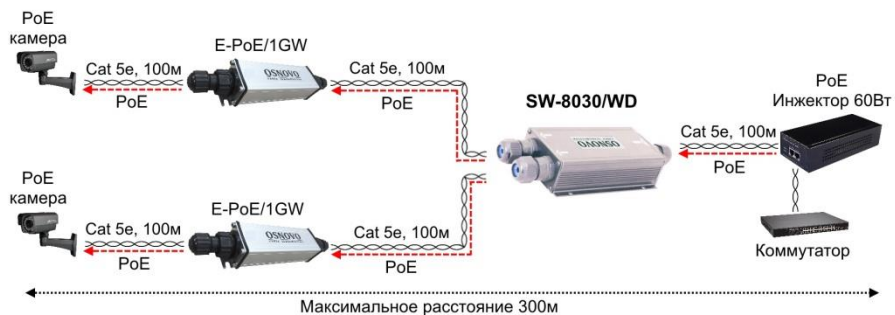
PoE
камера

Cat 5e, 100м
PoE

E-PoE/1GW

OSNOVO

Cat 5e, 100м
PoE

SW-8030/WD

OSNOVO

PoE
Инжектор 60Вт

Cat 5e, 100м
PoE

PoE
камера

Cat 5e, 100м
PoE

E-PoE/1GW

OSNOVO

Cat 5e, 100м
PoE

Коммутатор

Максимальное расстояние 300м